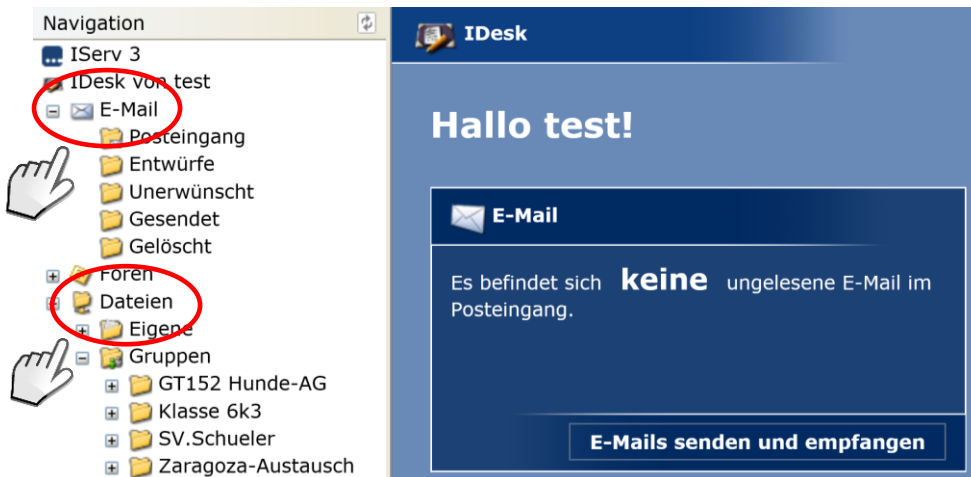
Navigation

IServ 3
IDesk von test
E-Mail
Posteingang
Entwürfe
Unerwünscht
Gesendet
Gelöscht
Foren
Dateien
Eigene
Gruppen
GT152 Hunde-AG
Klasse 6k3
SV.Schueler
Zaragoza-Austausch

IDesk

Hallo test!

E-Mail

Es befindet sich **keine** ungelesene E-Mail im Posteingang.

E-Mails senden und empfangen